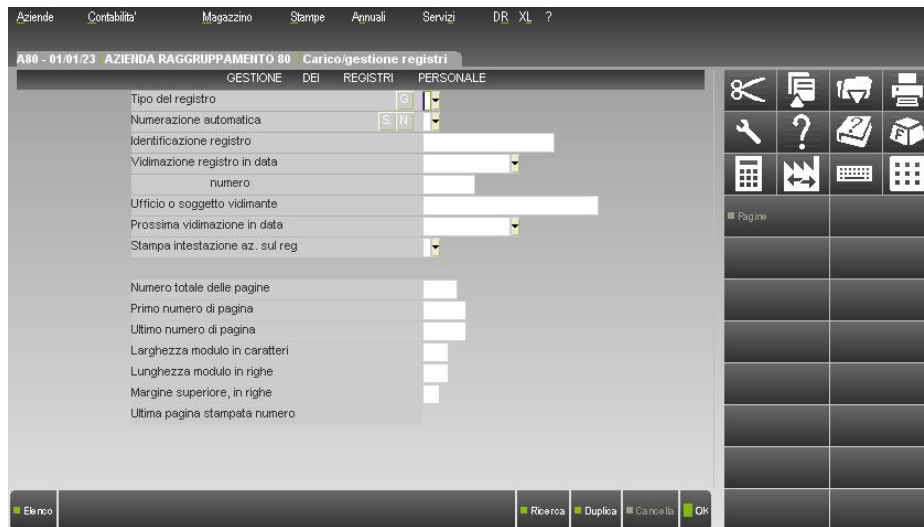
Aziende Contabilita' Magazzino Stampe Annuali Servizi DR XL ?

A80 - 01/01/23 AZIENDA RAGGRUPPAMENTO 80 Carico/gestione registri

GESTIONE DEI REGISTRI PERSONALE

Tipo del registro G
Numerazione automatica S N
Identificazione registro
Vidimazione registro in data
numero
Ufficio o soggetto vidimante
Prossima vidimazione in data
Stampa intestazione az. sul reg

Numero totale delle pagine
Primo numero di pagina
Ultimo numero di pagina
Larghezza modulo in caratteri
Lunghezza modulo in righe
Margine superiore, in righe
Ultima pagina stampata numero

Pagine

Elenco Ricerca Duplica Cancella OK